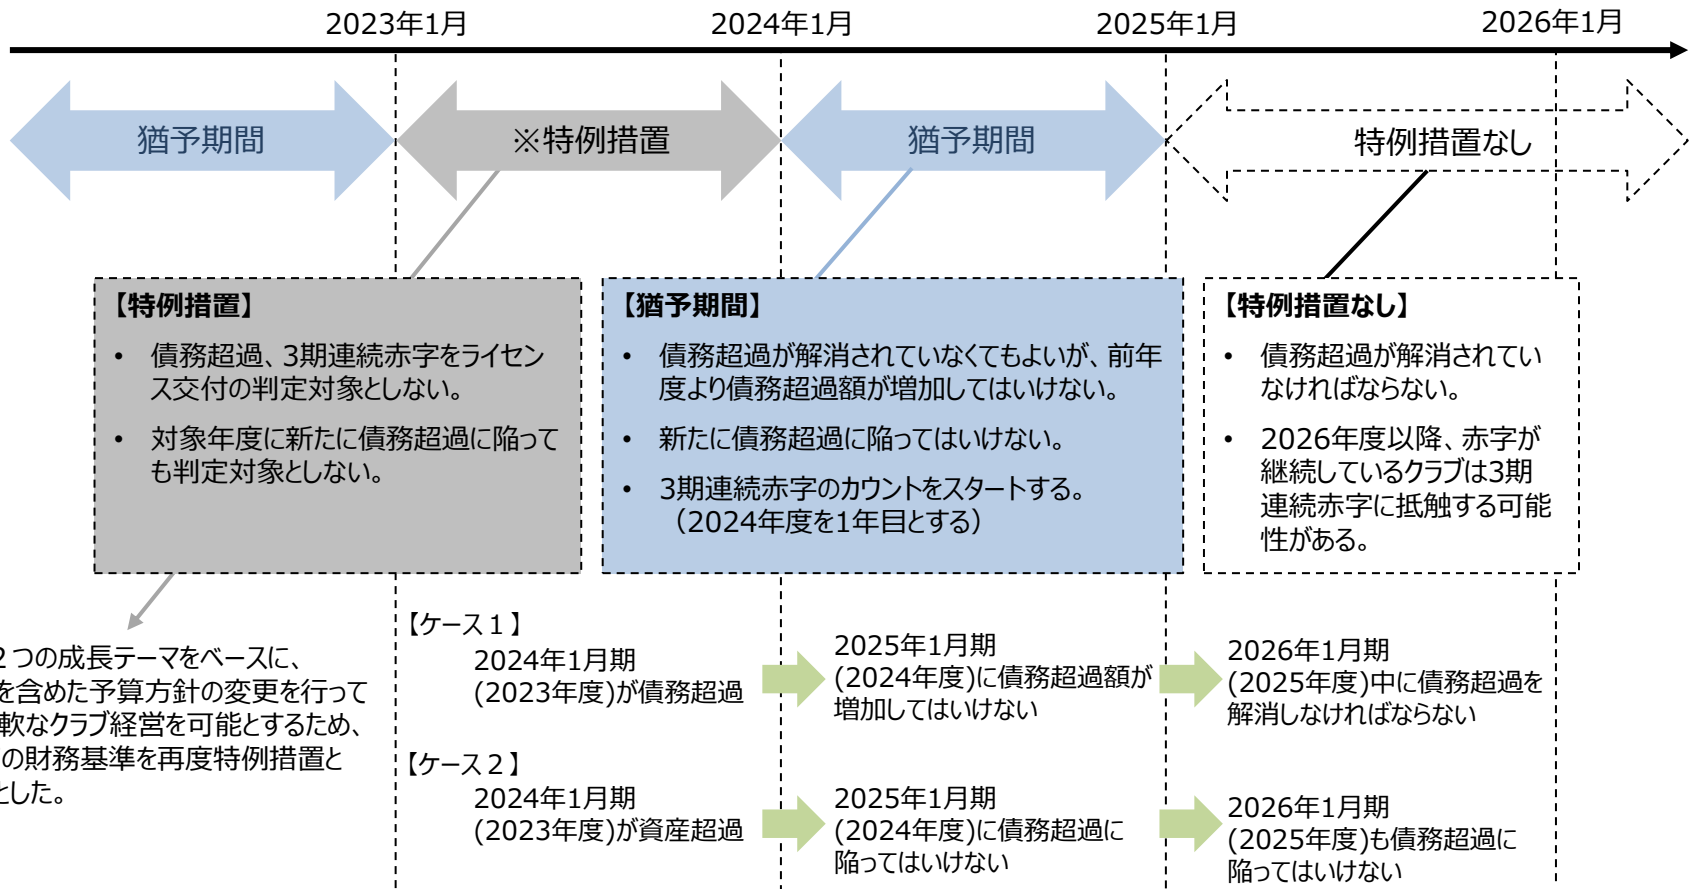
2023年1月
2024年1月
2025年1月
2026年1月

猶予期間
※特例措置
猶予期間
特例措置なし

【特例措置】
• 債務超過、3期連続赤字をライセンス交付の判定対象としない。
• 対象年度に新たに債務超過に陥っても判定対象としない。

【猶予期間】
• 債務超過が解消されていなくてもよいが、前年度より債務超過額が増加してはいけない。
• 新たに債務超過に陥ってはいけない。
• 3期連続赤字のカウントをスタートする。（2024年度を1年目とする）

【特例措置なし】
• 債務超過が解消されていなければならない。
• 2026年度以降、赤字が継続しているクラブは3期連続赤字に抵触する可能性がある。

2つの成長テーマをベースに、を含めた予算方針の変更を行って軟なクラブ経営を可能とするため、の財務基準を再度特例措置とした。

【ケース１】
2024年1月期
(2023年度)が債務超過
2025年1月期
(2024年度)に債務超過額が増加してはいけない
2026年1月期
(2025年度)中に債務超過を解消しなければならない

【ケース２】
2024年1月期
(2023年度)が資産超過
2025年1月期
(2024年度)に債務超過に陥ってはいけない
2026年1月期
(2025年度)も債務超過に陥ってはいけない